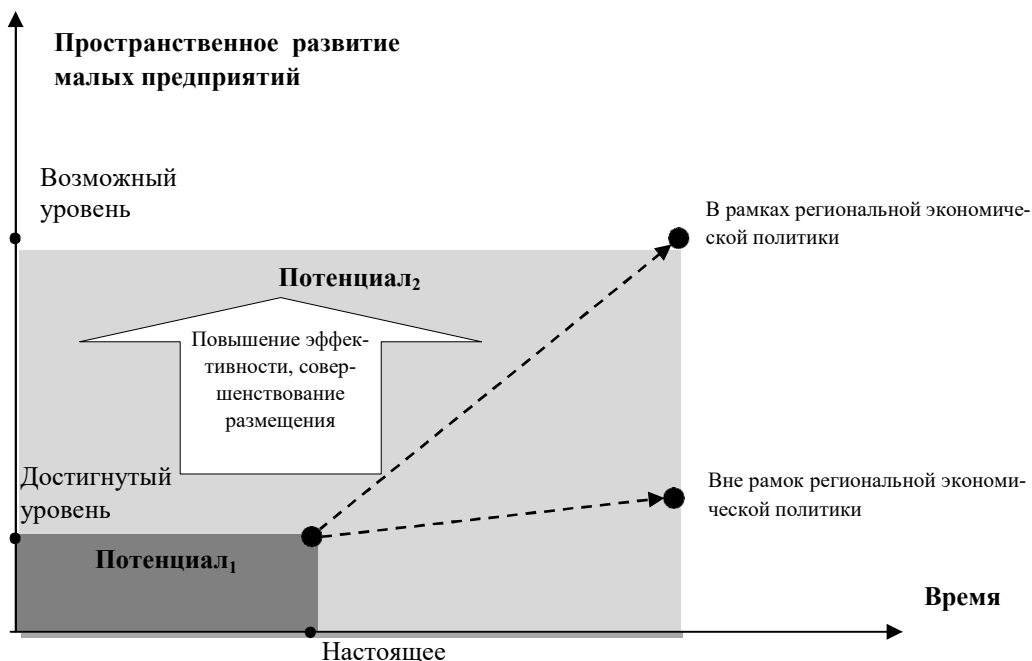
Пространственное развитие малых предприятий

Возможный уровень

В рамках региональной экономической политики

Потенциал$_2$

Повышение эффективности, совершенствование размещения

Достигнутый уровень

Вне рамок региональной экономической политики

Потенциал$_1$

Время

Настоящее